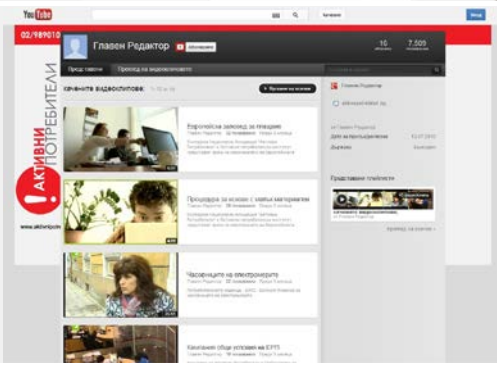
YouTube

02/989010

Главен Редактор

10

7,505

Представяне

Преглед на видеоклипове

Качените видеоклипове

Европейска заповед за плащане

Процедура за искове с малък материален

Часовниците на електромерите

Кампания общи условия на ЕРП

Главен Редактор

Представени плейлисти

АКТИВНИ ПОТРЕБИТЕЛИ

www.aktivnipotrebiteli.bg